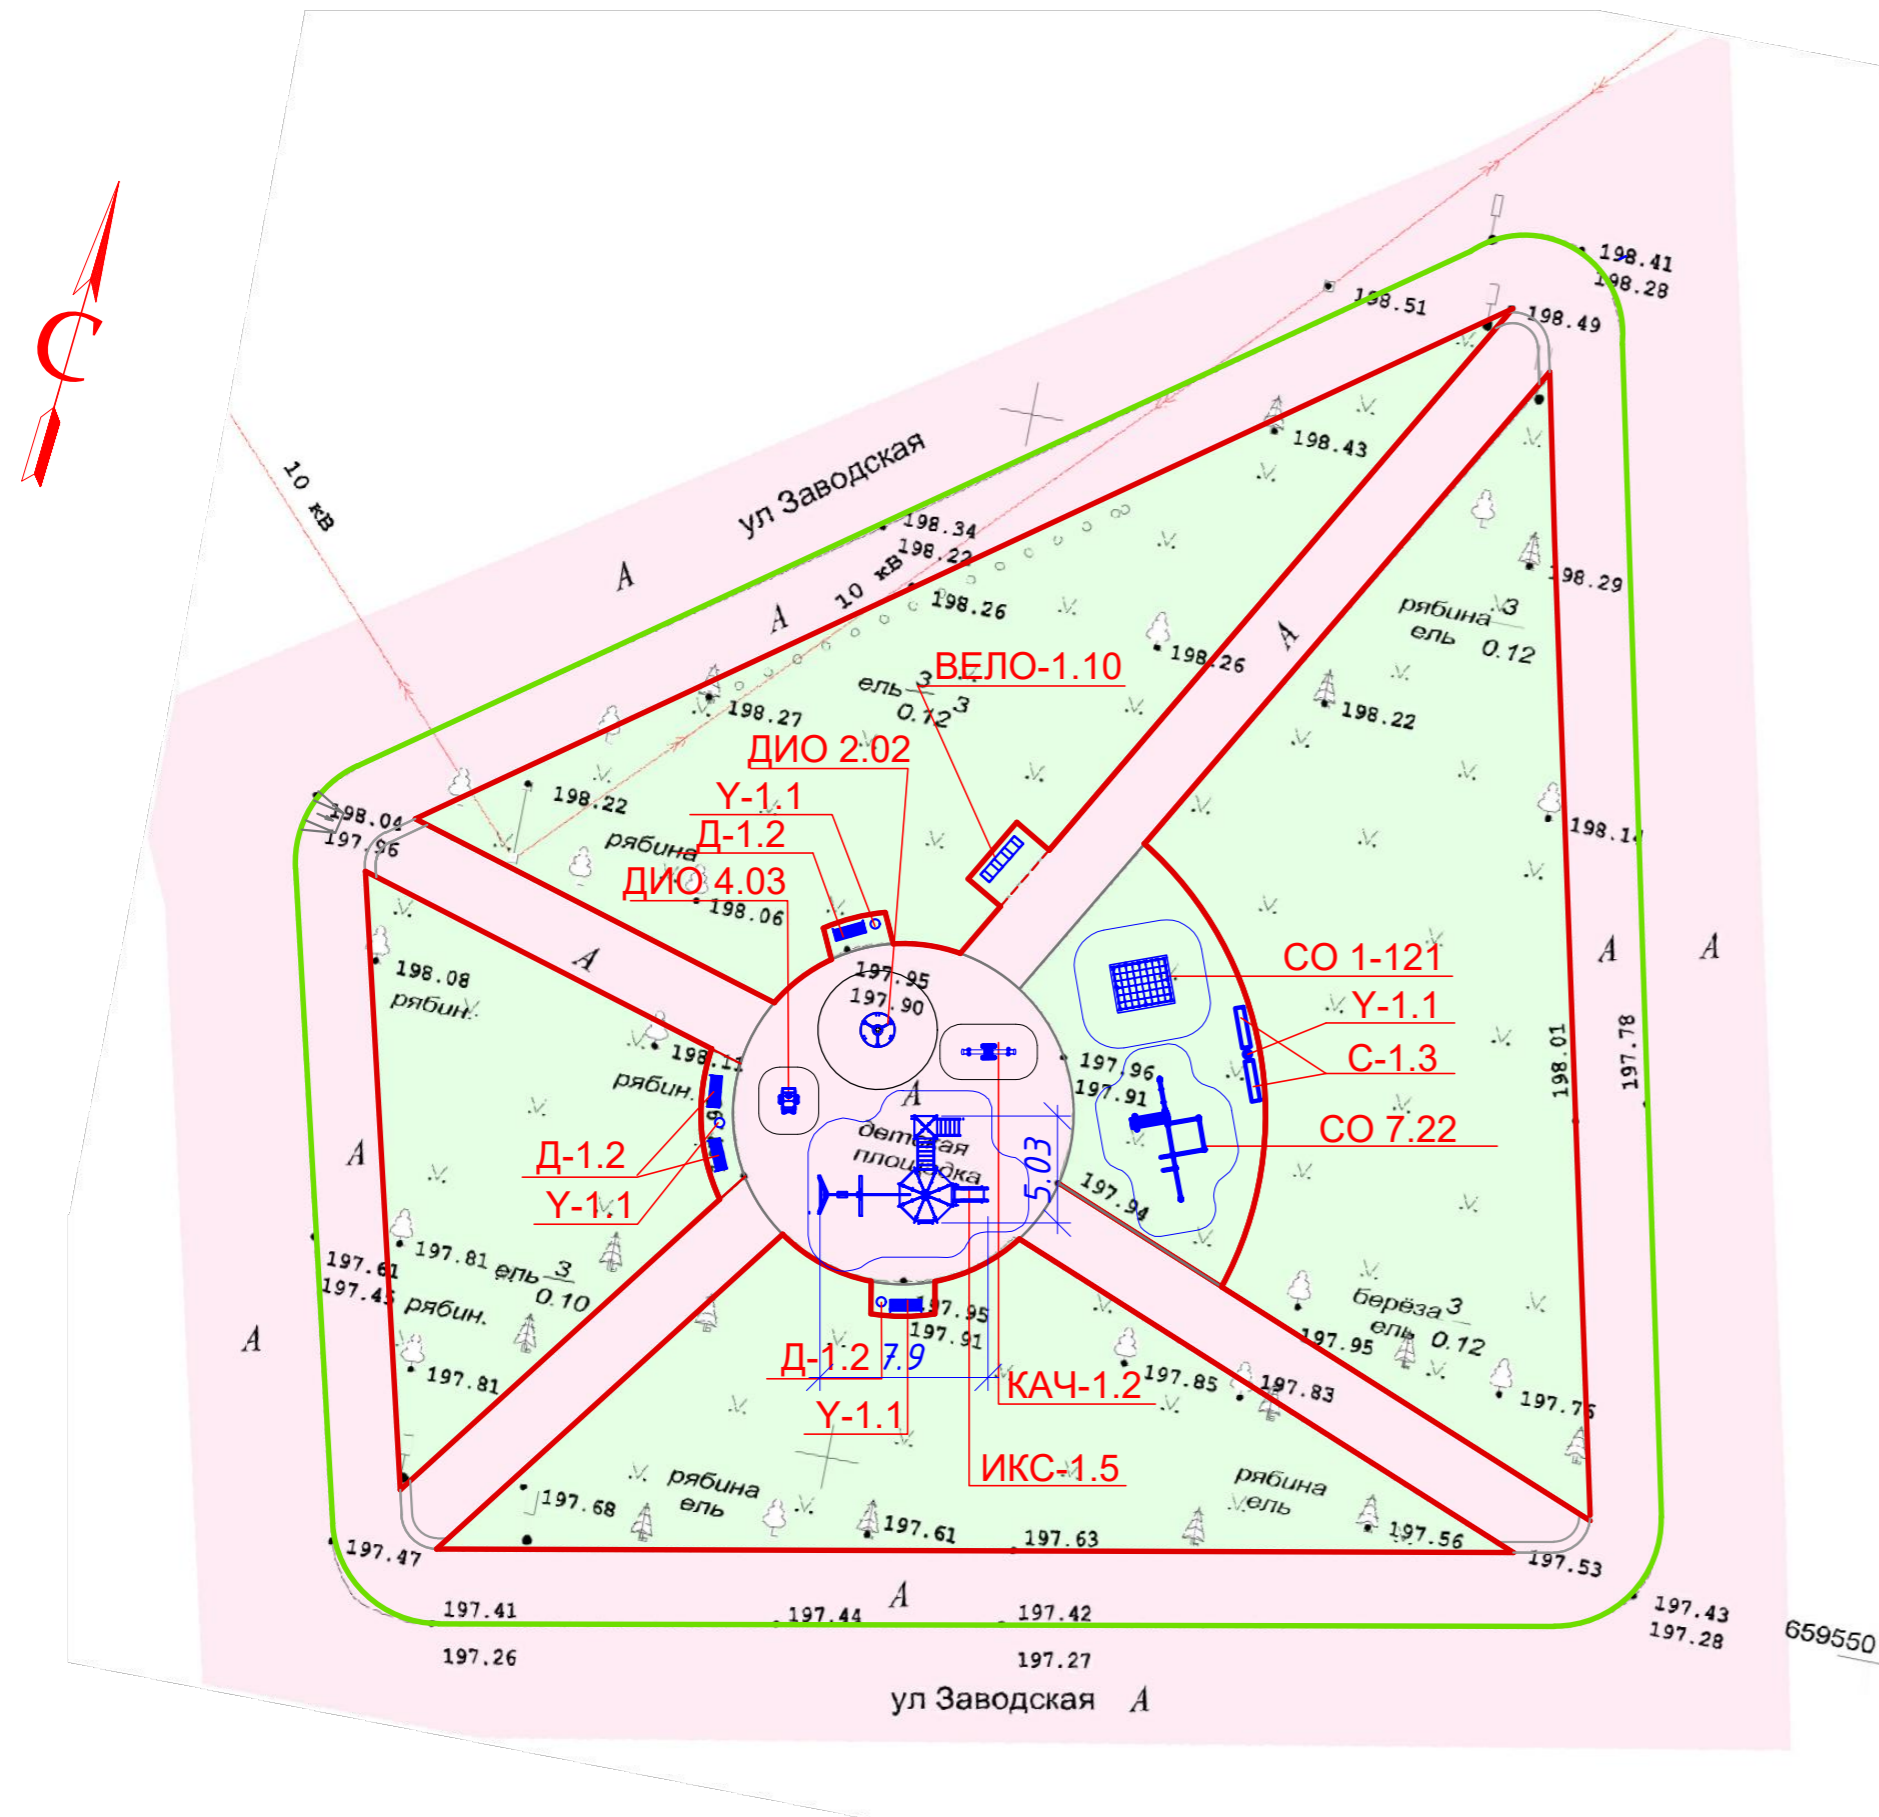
С

10 кВ

ул Заводская

А

198.41
198.28
198.51
198.49
198.43
198.34
198.22
10 кВ
198.26
198.29
рябина 3
ель 0.12
198.26
ВЕЛО-1.10
ель 3
0.12 3
198.27
198.22
ДИО 2.02
198.04
197.96
198.22
Y-1.1
Д-1.2
рябина
ДИО 4.03
198.06
198.14
197.95
197.90
СО 1-121
198.08
рябин.
Y-1.1
С-1.3
198.11
рябин.
197.96
197.91
СО 7.22
детская площадка
5.03
198.01
197.78
Д-1.2
197.94
Y-1.1
197.61
197.45
197.81 ель 3
0.10
рябин.
береза 3
ель 0.12
197.95
197.91
197.95
197.81
Д-1.2 7.9
КАЧ-1.2
197.85
197.83
197.76
Y-1.1
ИКС-1.5
рябина
ель
рябина
ель
197.68
197.61
197.63
197.56
197.47
197.53
197.41
197.44
197.42
197.43
197.28
197.26
197.27
659550
ул Заводская А